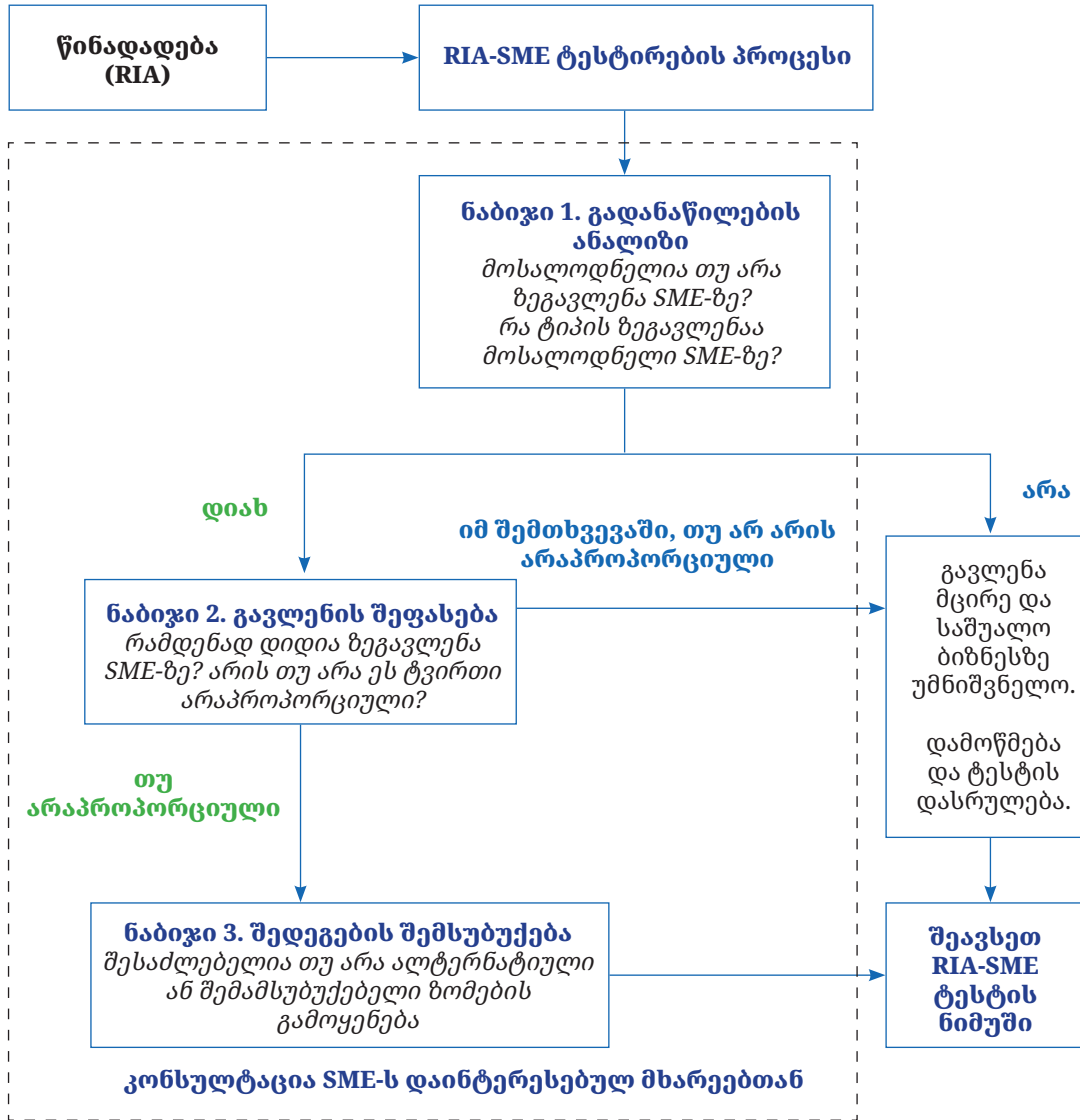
წინადადება (RIA)

RIA-SME ტესტირების პროცესი

ნაბიჯი 1. გადანაწილების ანალიზი
მოსალოდნელია თუ არა ზეგავლენა SME-ზე? რა ტიპის ზეგავლენაა მოსალოდნელი SME-ზე?

დიახ

არა

იმ შემთხვევაში, თუ არ არის არაპროპორციული

ნაბიჯი 2. გავლენის შეფასება
რამდენად დიდია ზეგავლენა SME-ზე? არის თუ არა ეს ტვირთი არაპროპორციული?

გავლენა მცირე და საშუალო ბიზნესზე უმნიშვნელო.

დამოწმება და ტესტის დასრულება.

თუ არაპროპორციული

ნაბიჯი 3. შედეგების შემსუბუქება
შესაძლებელია თუ არა ალტერნატიული ან შემამსუბუქებელი ზომების გამოყენება

შეავსეთ RIA-SME ტესტის ნიმუში

კონსულტაცია SME-ს დაინტერესებულ მხარეებთან